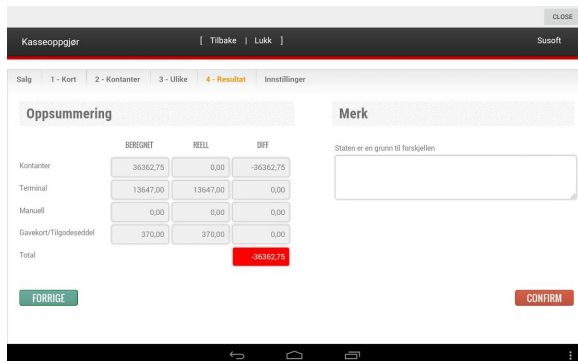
CLOSE

Kasseoppgjør

[ Tilbake | Lukk ]

Susoft

Salg | 1 - Kort | 2 - Kontanter | 3 - Ulike | 4 - Resultat | Innstillinger

Oppsummering

| | BEREGNET | REELL | DIFF |
|---|---|---|---|
| Kontanter | 36362,75 | 0,00 | -36362,75 |
| Terminal | 13647,00 | 13647,00 | 0,00 |
| Manuell | 0,00 | 0,00 | 0,00 |
| Gavekort/Tilgodeseddel | 370,00 | 370,00 | 0,00 |
| Total | | | -36362,75 |

Merk

Staten er en grunn til forskjellen

FORRIGE

CONFIRM